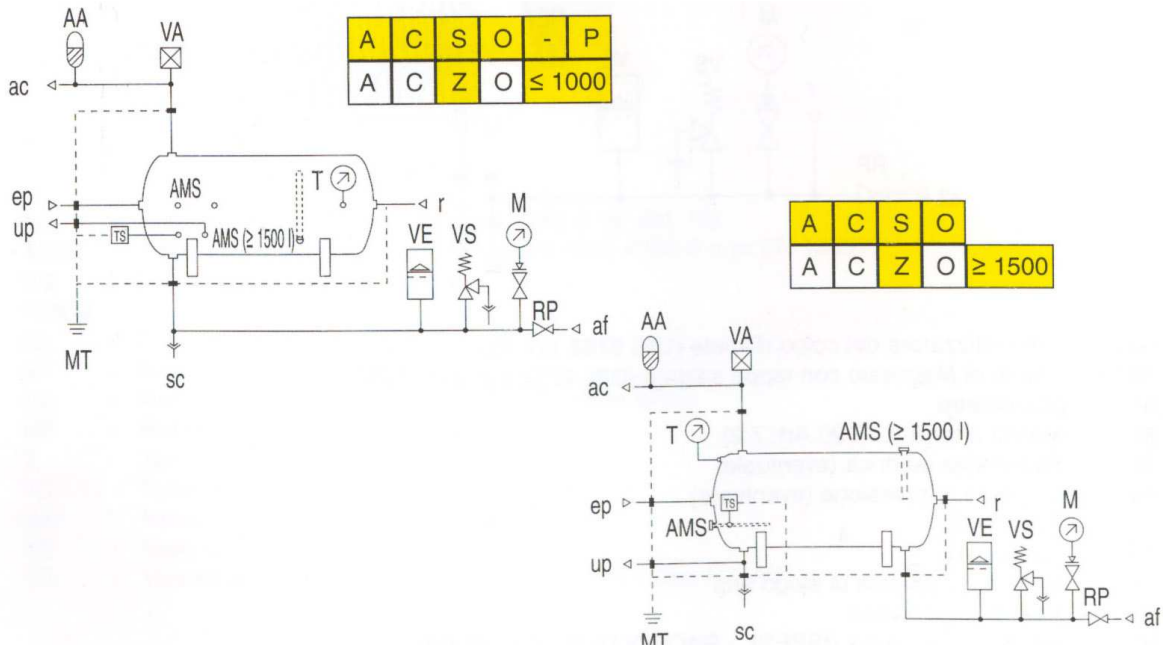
AA
VA
ac

| A | C | S | O | - | P |
|---|---|---|---|---|---|
| A | C | Z | O | ≤ 1000 | |

ep
up
AMS
T
r
TS
AMS (≥ 1500 l)
VE
VS
M
RP
af
MT
sc

| A | C | S | O | |
|---|---|---|---|---|
| A | C | Z | O | ≥ 1500 |

AA
VA
ac
T
AMS (≥ 1500 l)
ep
TS
r
AMS
M
VE
VS
up
RP
af
MT
sc